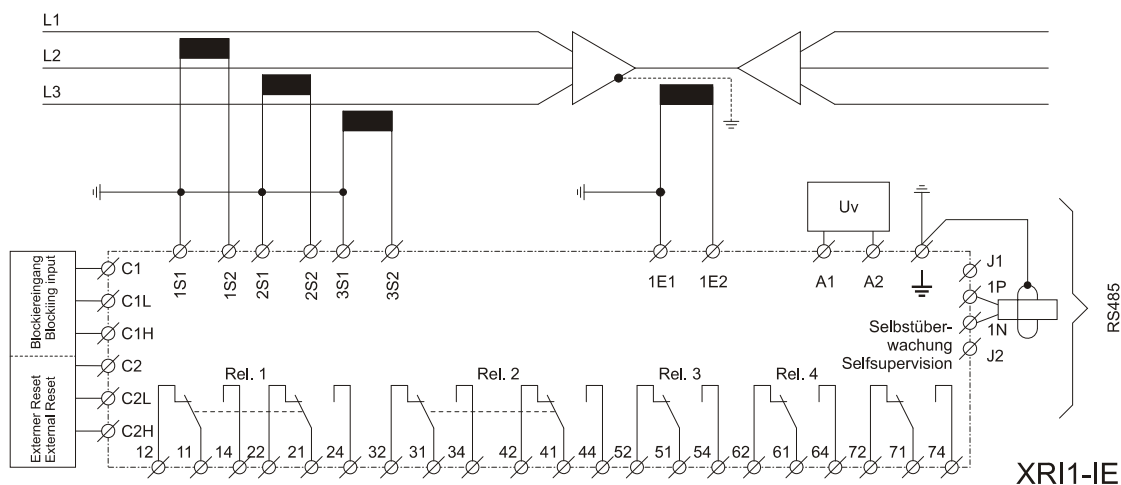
L1
L2
L3

Uv

1S1 1S2 2S1 2S2 3S1 3S2 1E1 1E2 A1 A2

Blockiereingang
Blocking input

C1
C1L
C1H
C2
C2L
C2H

External Reset
External Reset

J1
1P
1N
J2

Selbstüberwachung
Selfsupervision

RS485

Rel. 1 Rel. 2 Rel. 3 Rel. 4

12 11 14 22 21 24 32 31 34 42 41 44 52 51 54 62 61 64 72 71 74

XRI1-IE